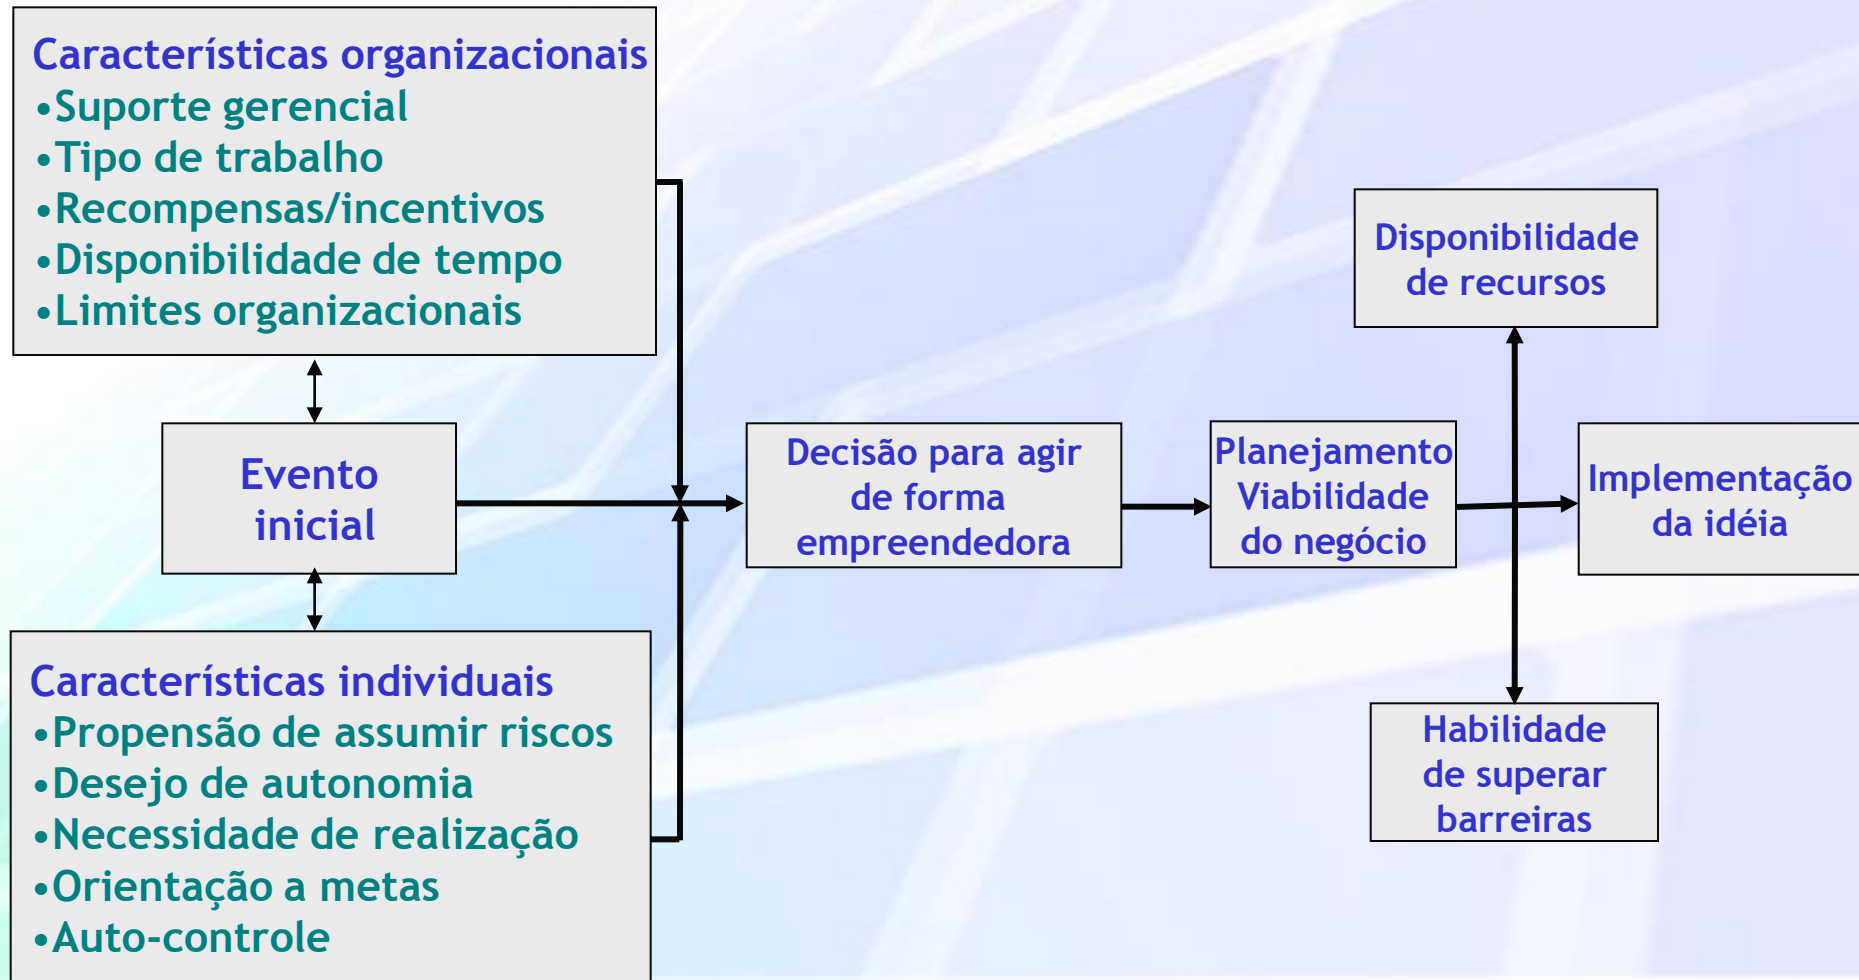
Características organizacionais
•Suporte gerencial
•Tipo de trabalho
•Recompensas/incentivos
•Disponibilidade de tempo
•Limites organizacionais

Evento inicial

Características individuais
•Propensão de assumir riscos
•Desejo de autonomia
•Necessidade de realização
•Orientação a metas
•Auto-controle

Decisão para agir de forma empreendedora

Planejamento Viabilidade do negócio

Disponibilidade de recursos

Habilidade de superar barreiras

Implementação da idéia